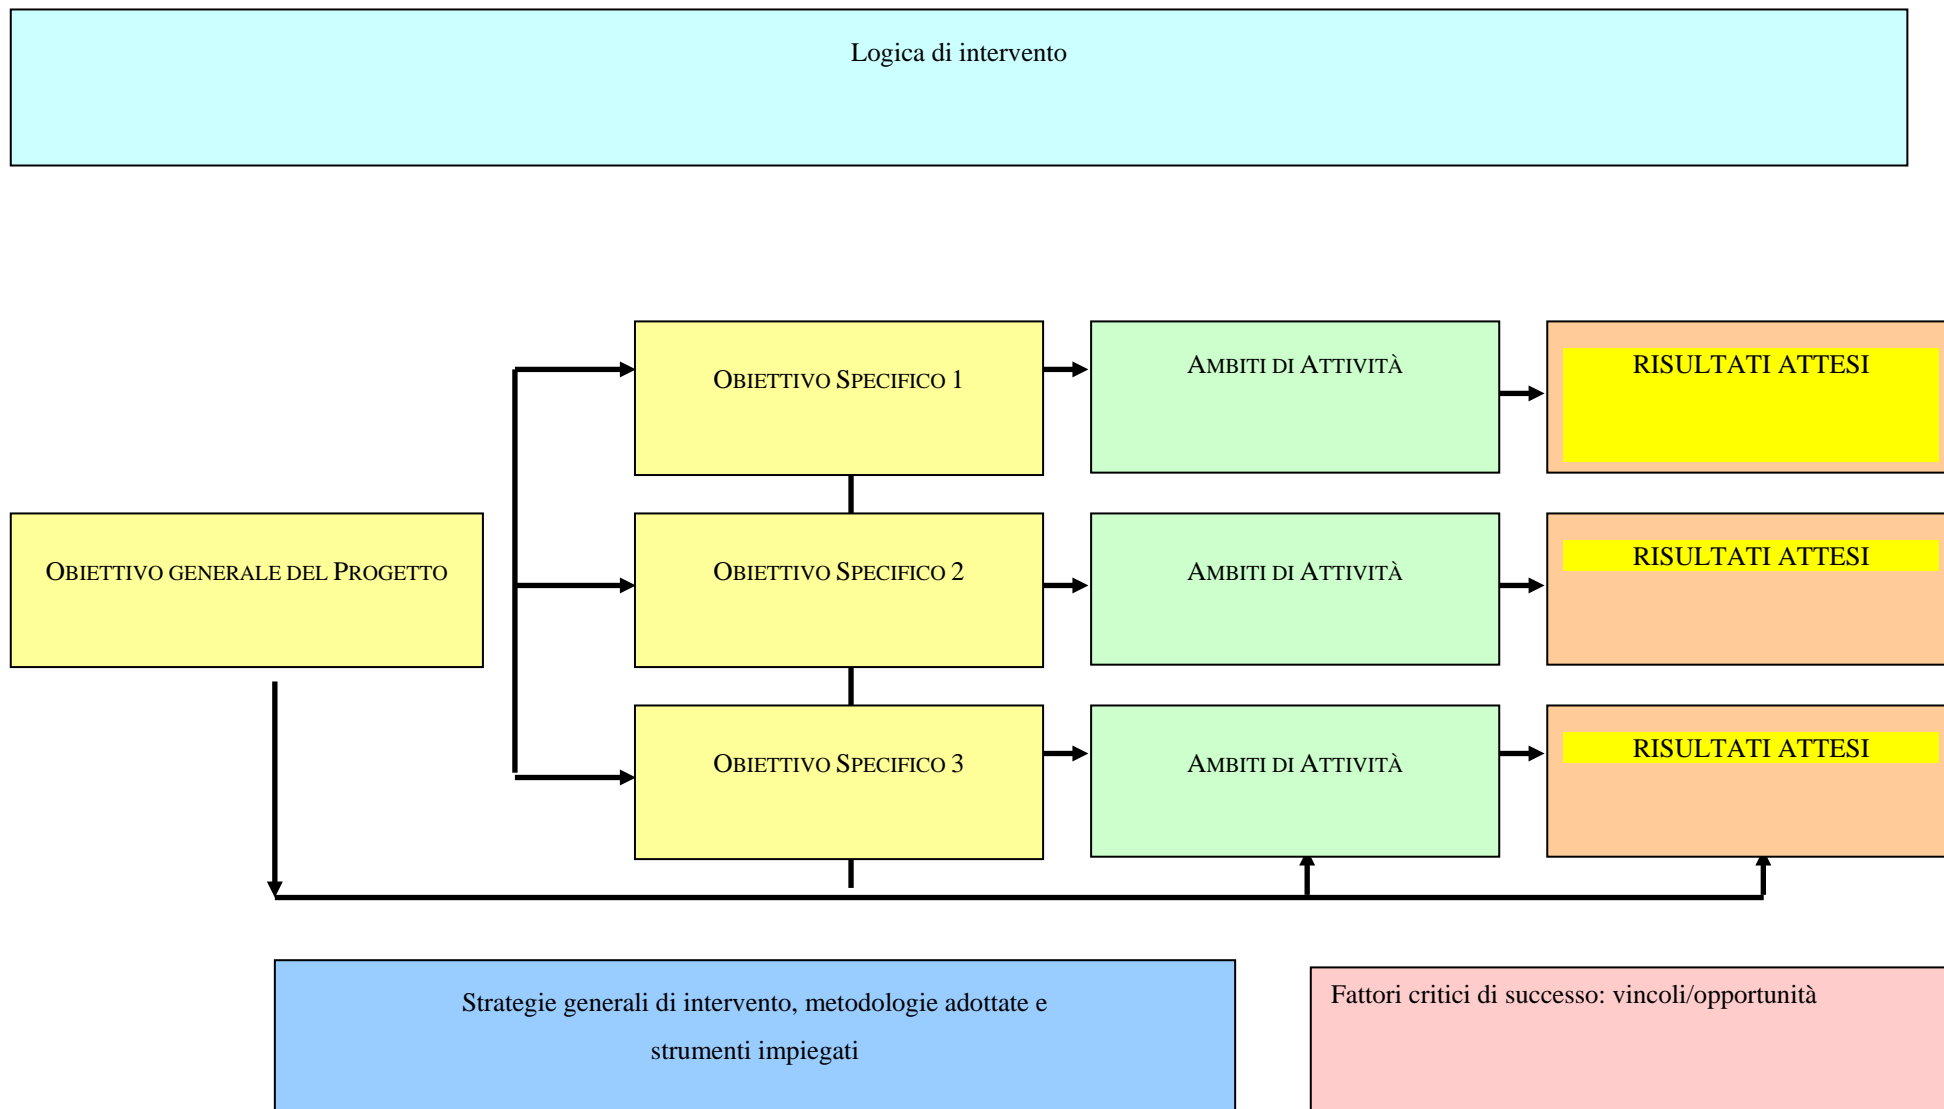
Logica di intervento

OBIETTIVO GENERALE DEL PROGETTO

OBIETTIVO SPECIFICO 1

AMBITI DI ATTIVITÀ

RISULTATI ATTESI

OBIETTIVO SPECIFICO 2

AMBITI DI ATTIVITÀ

RISULTATI ATTESI

OBIETTIVO SPECIFICO 3

AMBITI DI ATTIVITÀ

RISULTATI ATTESI

Strategie generali di intervento, metodologie adottate e strumenti impiegati

Fattori critici di successo: vincoli/opportunità